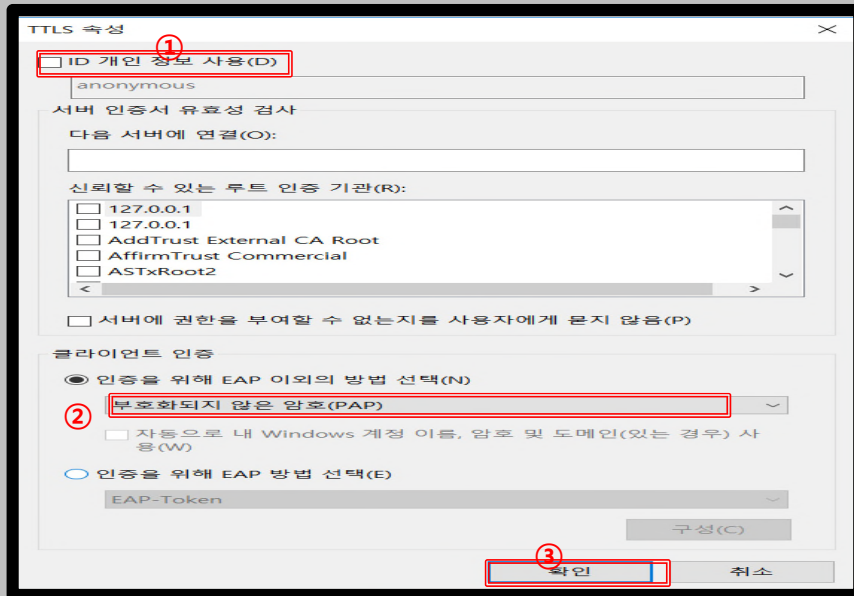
TTLS 속성

①
ID 개인 정보 사용(D)
anonymous

서버 인증서 유효성 검사
다음 서버에 연결(O):

신뢰할 수 있는 루트 인증 기관(R):
127.0.0.1
127.0.0.1
AddTrust External CA Root
AffirmTrust Commercial
ASTxRoot2

서버에 권한을 부여할 수 없는지를 사용자에게 묻지 않음(P)

클라이언트 인증
인증을 위해 EAP 이외의 방법 선택(N)
②
부호화되지 않은 암호(PAP)
자동으로 내 Windows 계정 이름, 암호 및 도메인(있는 경우) 사용(W)
인증을 위해 EAP 방법 선택(E)
EAP-Token
구성(C)

③
확인
취소